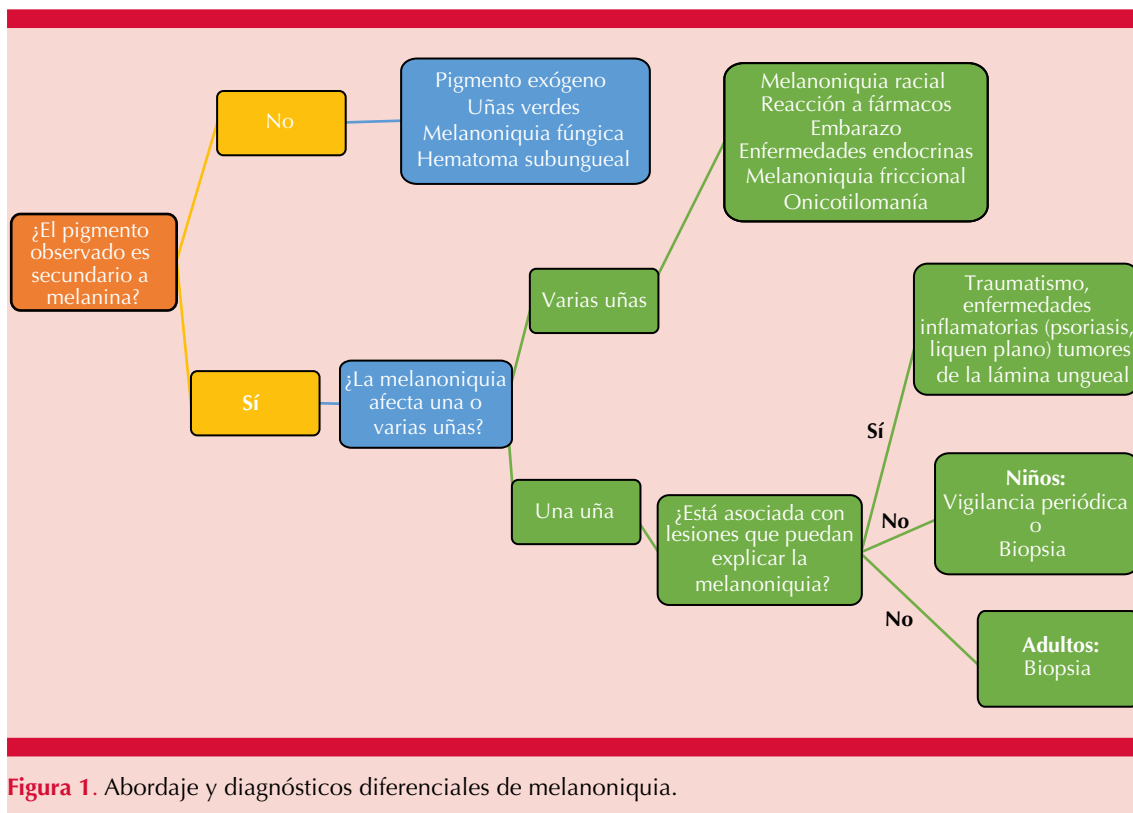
¿El pigmento observado es secundario a melanina?

No

Pigmento exógeno
Uñas verdes
Melanoniquia fúngica
Hematoma subungueal

Sí

¿La melanoniquia afecta una o varias uñas?

Varias uñas

Melanoniquia racial
Reacción a fármacos
Embarazo
Enfermedades endocrinas
Melanoniquia friccional
Onicotilomanía

Una uña

¿Está asociada con lesiones que puedan explicar la melanoniquia?

Sí

Traumatismo, enfermedades inflamatorias (psoriasis, liquen plano) tumores de la lámina ungueal

No

Niños:
Vigilancia periódica
o
Biopsia

No

Adultos:
Biopsia

Figura 1. Abordaje y diagnósticos diferenciales de melanoniquia.